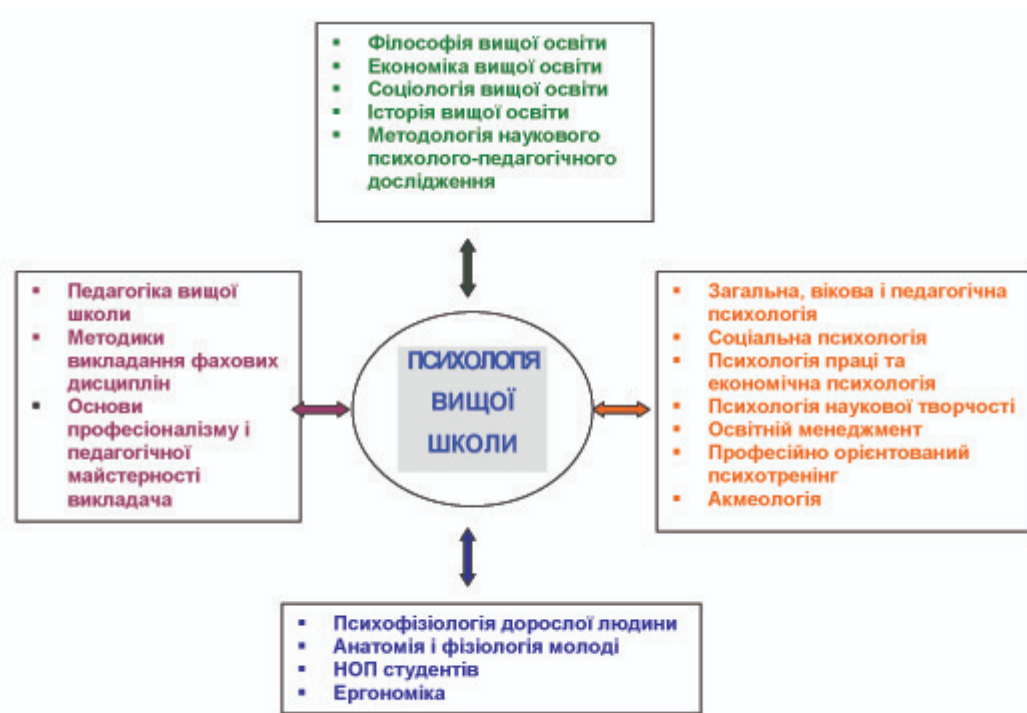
- Філософія вищої освіти
- Економіка вищої освіти
- Соціологія вищої освіти
- Історія вищої освіти
- Методологія наукового психолого-педагогічного дослідження

- Педагогіка вищої школи
- Методики викладання фахових дисциплін
- Основи професіоналізму і педагогічної майстерності викладача

ПСИХОЛОГІЯ ВИЩОЇ ШКОЛИ

- Загальна, вікова і педагогічна психологія
- Соціальна психологія
- Психологія праці та економічна психологія
- Психологія наукової творчості
- Освітній менеджмент
- Професійно орієнтований психотренінг
- Акмеологія

- Психофізіологія дорослої людини
- Анатомія і фізіологія молоді
- НОП студентів
- Ергономіка